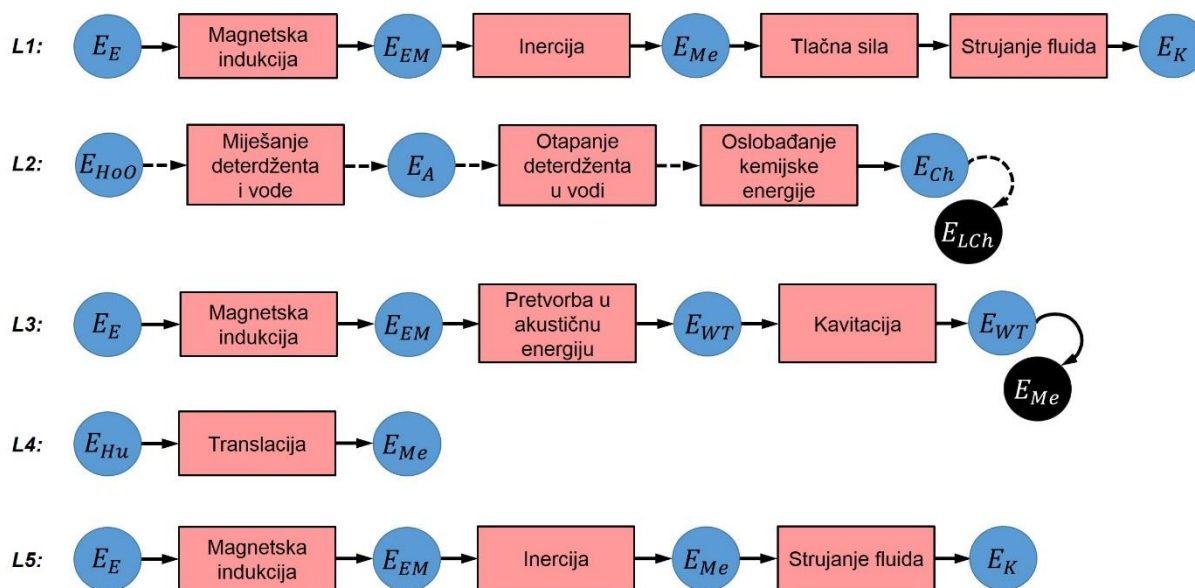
L1: $E_E$ Magnetska indukcija $E_{EM}$ Inercija $E_{Me}$ Tlačna sila Strujanje fluida $E_K$

L2: $E_{HoO}$ Miješanje deterdženta i vode $E_A$ Otapanje deterdženta u vodi Oslobađanje kemijske energije $E_{Ch}$ $E_{LCh}$

L3: $E_E$ Magnetska indukcija $E_{EM}$ Pretvorba u akustičnu energiju $E_{WT}$ Kavitacija $E_{WT}$ $E_{Me}$

L4: $E_{Hu}$ Translacija $E_{Me}$

L5: $E_E$ Magnetska indukcija $E_{EM}$ Inercija $E_{Me}$ Strujanje fluida $E_K$